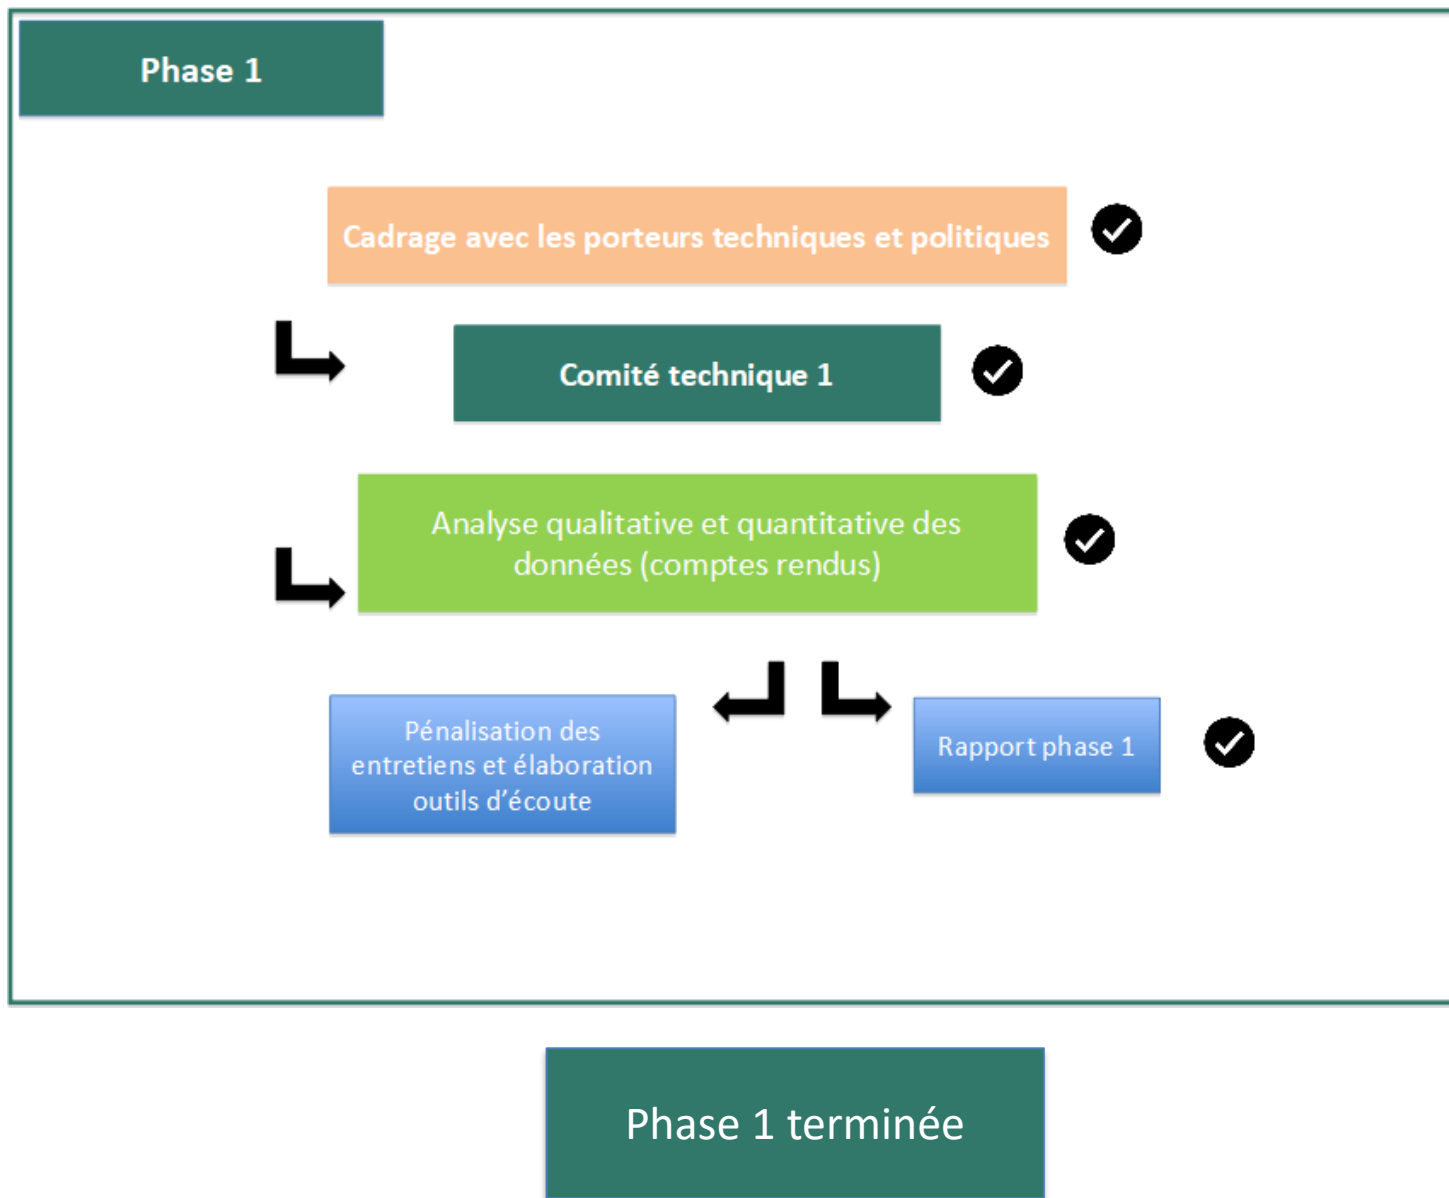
Phase 1

Cadrage avec les porteurs techniques et politiques

Comité technique 1

Analyse qualitative et quantitative des données (comptes rendus)

Pénalisation des entretiens et élaboration outils d'écoute

Rapport phase 1

Phase 1 terminée